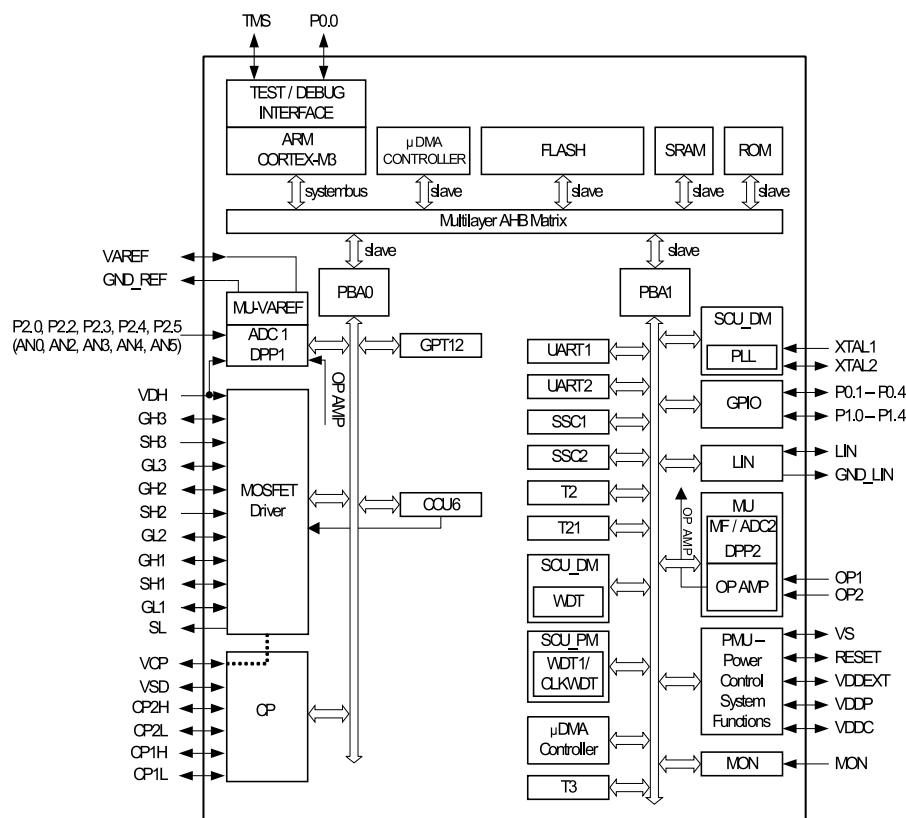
TMS
P0.0
TEST / DEBUG INTERFACE
ARM CORTEX-M3
μDMA CONTROLLER
FLASH
SRAM
ROM
systembus
slave
slave
slave
slave
Multilayer AHB Matrix
slave
slave
VAREF
GND_REF
MU-VAREF
PBA0
PBA1
P2.0, P2.2, P2.3, P2.4, P2.5
(AN0, AN2, AN3, AN4, AN5)
ADC 1
DPP1
GPT12
OP AMP
SCU_DM
PLL
XTAL1
XTAL2
UART1
UART2
GPIO
P0.1 – P0.4
P1.0 – P1.4
VDH
GH3
SH3
GL3
GH2
SH2
GL2
GH1
SH1
GL1
SL
MOSFET Driver
SSC1
SSC2
LIN
LIN
GND_LIN
CCU6
T2
T21
OP AMP
MU
MF / ADC2
DPP2
OP AMP
SCU_DM
WDT
OP1
OP2
SCU_PM
WDT1/ CLKWDT
PMU – Power Control System Functions
VS
RESET
VDDEXT
VDDP
VDDC
VCP
VSD
CP2H
CP2L
CP1H
CP1L
CP
μDMA Controller
MON
MON
T3